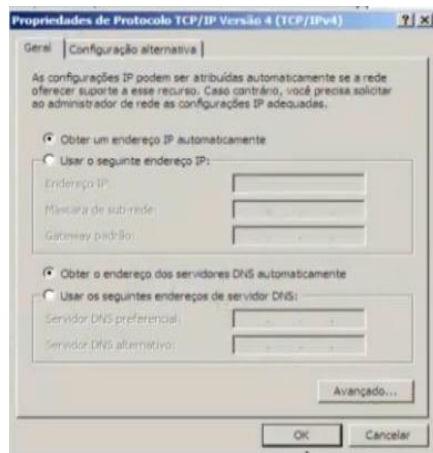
Propriedades de Protocolo TCP/IP Versão 4 (TCP/IPv4) ? X

Geral | Configuração alternativa

As configurações IP podem ser atribuídas automaticamente se a rede oferecer suporte a esse recurso. Caso contrário, você precisa solicitar ao administrador de rede as configurações IP adequadas.

Obter um endereço IP automaticamente

Usar o seguinte endereço IP:

Endereço IP:

Máscara de sub-rede:

Gateway padrão:

Obter o endereço dos servidores DNS automaticamente

Usar os seguintes endereços de servidor DNS:

Servidor DNS preferencial:

Servidor DNS alternativo:

Avançado...

OK

Cancelar